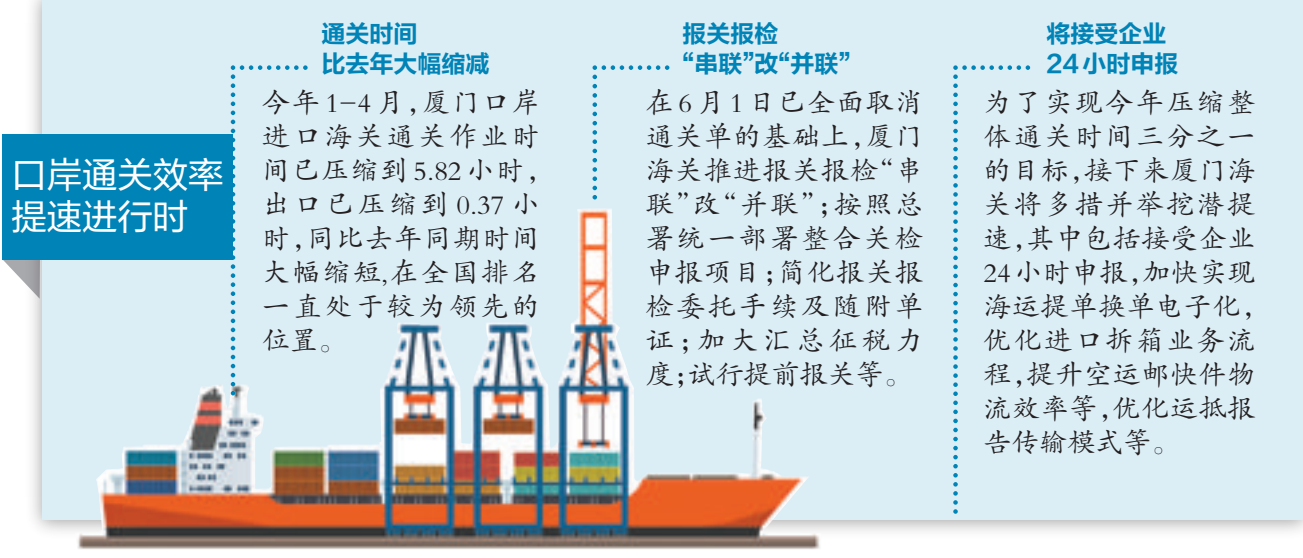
口岸通关效率提速进行时

通关时间
比去年大幅缩减

今年1–4月，厦门口岸进口海关通关作业时间已压缩到5.82小时，出口已压缩到0.37小时，同比去年同期时间大幅缩短，在全国排名一直处于较为领先的位置。

报关报检
“串联”改“并联”

在6月1日已全面取消通关单的基础上，厦门海关推进报关报检“串联”改“并联”；按照总署统一部署整合关检申报项目；简化报关报检委托手续及随附单证；加大汇总征税力度；试行提前报关等。

将接受企业
24小时申报

为了实现今年压缩整体通关时间三分之一的目标，接下来厦门海关将多措并举挖潜提速，其中包括接受企业24小时申报，加快实现海运提单换单电子化，优化进口拆箱业务流程，提升空运邮快件物流效率等，优化运抵报告传输模式等。